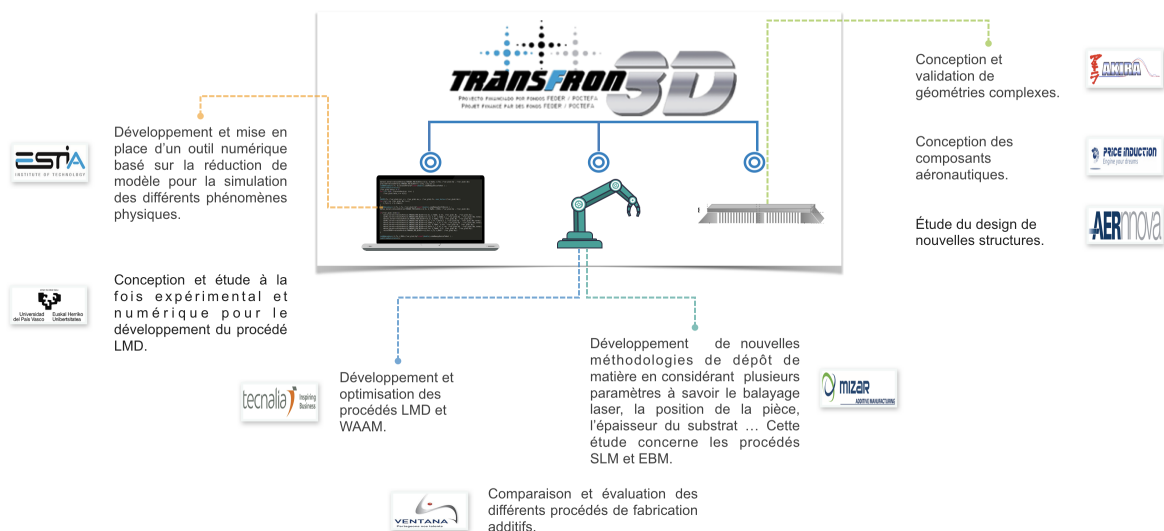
TRANSFRON3D
PROYECTO FINANCIADO POR FONDOS FEDER / POCTEFA
PROJET FINANCÉ PAR DES FONDS FEDER / POCTEFA

ESTIA
INSTITUTE OF TECHNOLOGY

Développement et mise en place d'un outil numérique basé sur la réduction de modèle pour la simulation des différents phénomènes physiques.

Universidad del País Vasco
Euskal Herriko Unibertsitatea

Conception et étude à la fois expérimental et numérique pour le développement du procédé LMD.

tecnalia Inspiring Business

Développement et optimisation des procédés LMD et WAAM.

Développement de nouvelles méthodologies de dépôt de matière en considérant plusieurs paramètres à savoir le balayage laser, la position de la pièce, l'épaisseur du substrat … Cette étude concerne les procédés SLM et EBM.

MIZAR
ADDITIVE MANUFACTURING

VENTANA

Comparaison et évaluation des différents procédés de fabrication additifs.

Conception et validation de géométries complexes.

Conception des composants aéronautiques.

PRICE INDUCTION

Étude du design de nouvelles structures.

AERnnova